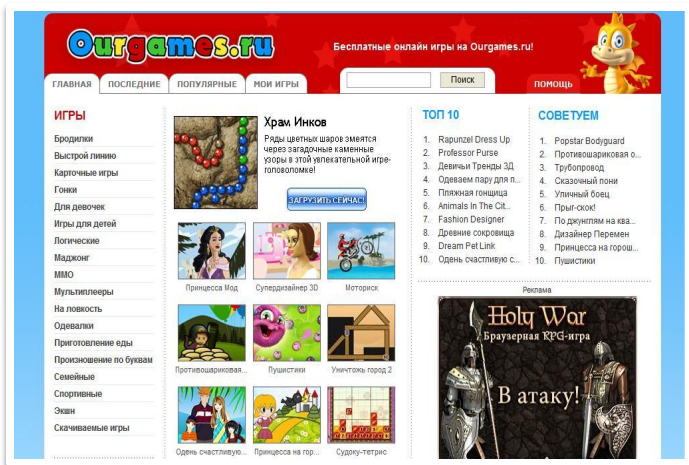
Ourgames.ru

Бесплатные онлайн игры на Ourgames.ru!

ГЛАВНАЯ | ПОСЛЕДНИЕ | ПОПУЛЯРНЫЕ | МОИ ИГРЫ

Поиск

ПОМОЩЬ

ИГРЫ

Бродилки
Выстрой линию
Карточные игры
Гонки
Для девочек
Игры для детей
Логические
Маджонг
MMO
Мультиплееры
На ловкость
Одевалки
Приготовление еды
Произношение по буквам
Семейные
Спортивные
Экшн
Скачиваемые игры

Храм Инков

Ряды цветных шаров змеятся через загадочные каменные узоры в этой увлекательной игре-головоломке!

ЗАГРУЗИТЬ СЕЙЧАС!

Принцесса Мод
Супердизайнер 3D
Моториск
Противошариковая...
Пушистики
Уничтожь город 2
Одень счастливую...
Принцесса на гор...
Судоку-тетрис

ТОП 10

1. Rapunzel Dress Up
2. Professor Purse
3. Девичьи Тренды 3Д
4. Одеваем пару для п...
5. Пляжная гонщица
6. Animals In The Cit...
7. Fashion Designer
8. Древние сокровища
9. Dream Pet Link
10. Одень счастливую с...

СОВЕТУЕМ

1. Popstar Bodyguard
2. Противошариковая о...
3. Трубопровод
4. Сказочный пони
5. Уличный боец
6. Прыг-скок!
7. По джунглям на ква...
8. Дизайнер Перемен
9. Принцесса на горош...
10. Пушистики

Реклама

Holy War
Браузерная RPG-игра
В атаку!